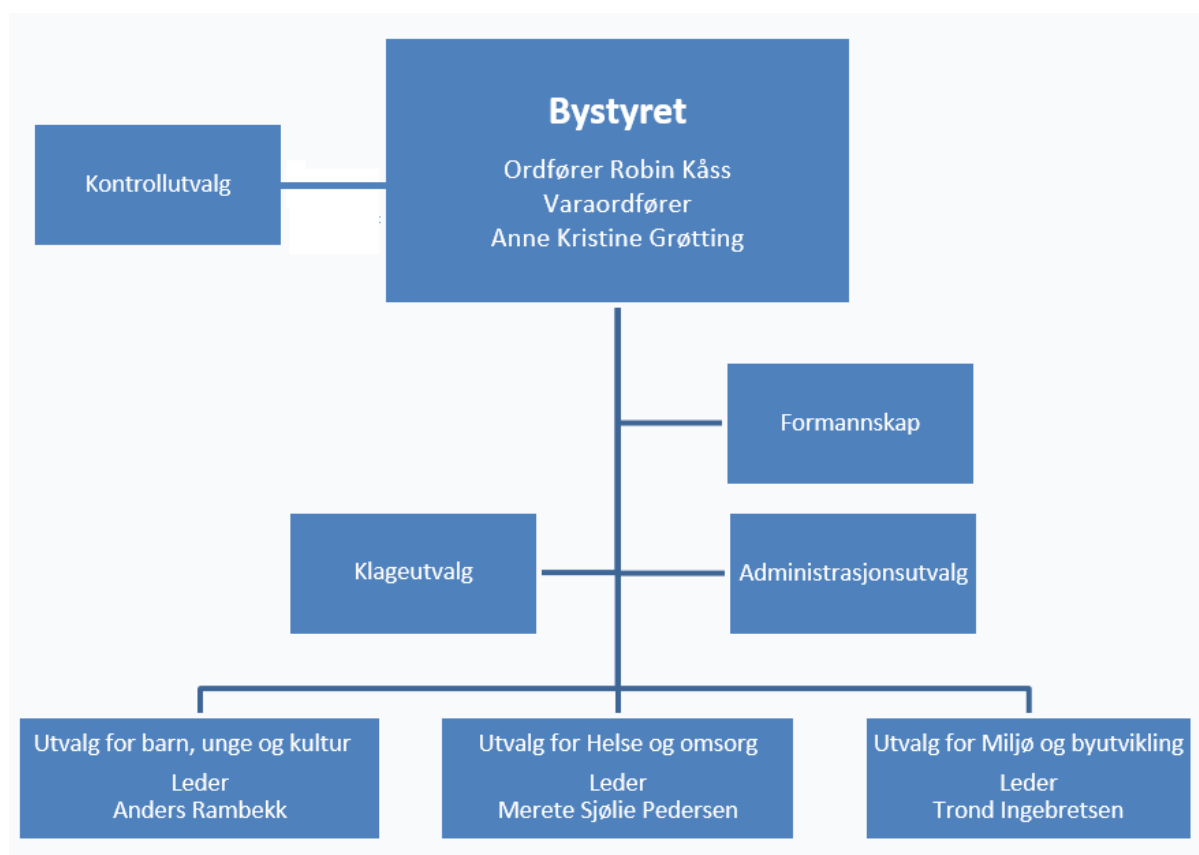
Bystyret

Ordfører Robin Kåss
Varaordfører
Anne Kristine Grøtting

Kontrollutvalg

Formannskap

Klageutvalg

Administrasjonsutvalg

Utvalg for barn, unge og kultur
Leder
Anders Rambekk

Utvalg for Helse og omsorg
Leder
Merete Sjølie Pedersen

Utvalg for Miljø og byutvikling
Leder
Trond Ingebretsen